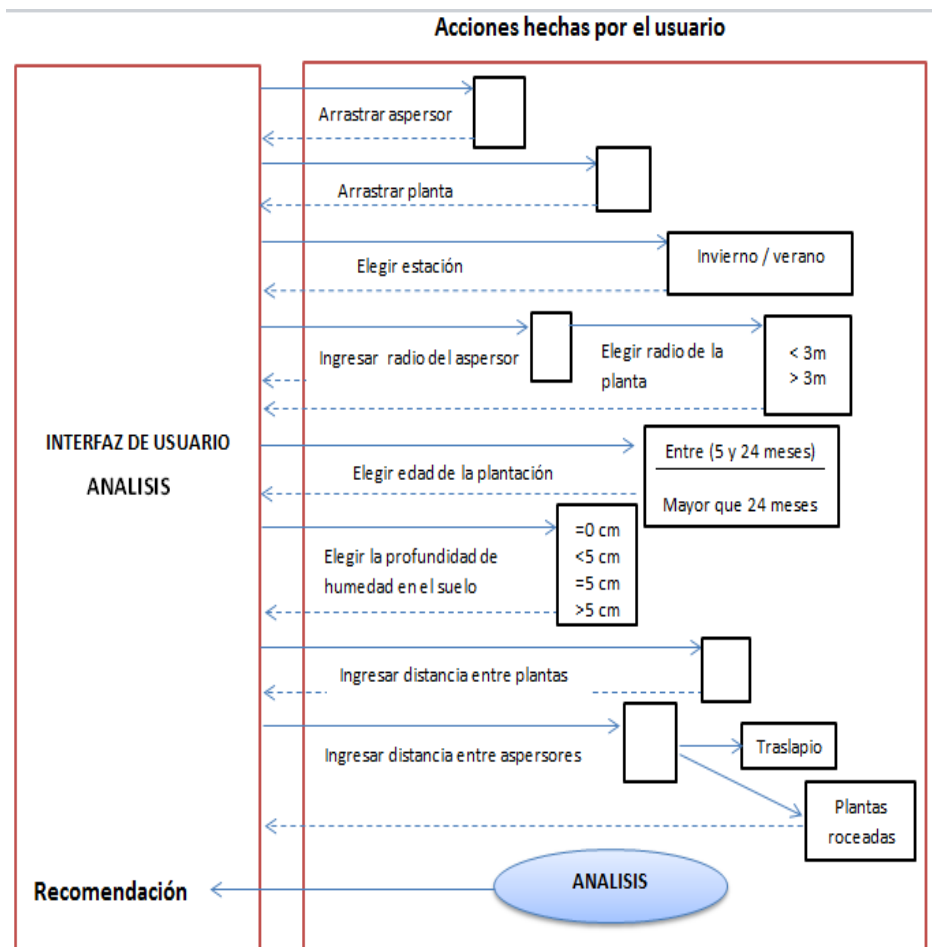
Acciones hechas por el usuario

INTERFAZ DE USUARIO

ANALISIS

Arrastrar aspersor

Arrastrar planta

Elegir estación

Invierno / verano

Ingresar radio del aspersor

Elegir radio de la planta

< 3m
> 3m

Entre (5 y 24 meses)

Elegir edad de la plantación

Mayor que 24 meses

Elegir la profundidad de humedad en el suelo

=0 cm
<5 cm
=5 cm
>5 cm

Ingresar distancia entre plantas

Ingresar distancia entre aspersores

Traslapio

Plantas roceadas

Recomendación

ANALISIS